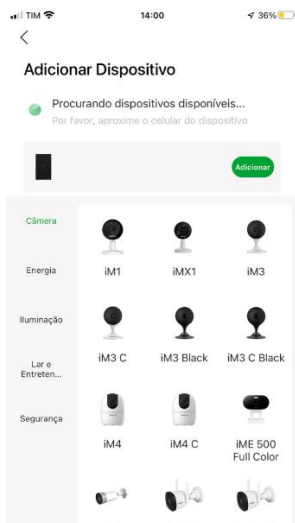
TIM 14:00 36%

<

Adicionar Dispositivo

Procurando dispositivos disponíveis...
Por favor, aproxime o celular do dispositivo

Adicionar

Câmera
Energia
Iluminação
Lar e Entreten...
Segurança

iM1
iMX1
iM3
iM3 C
iM3 Black
iM3 C Black
iM4
iM4 C
iME 500 Full Color